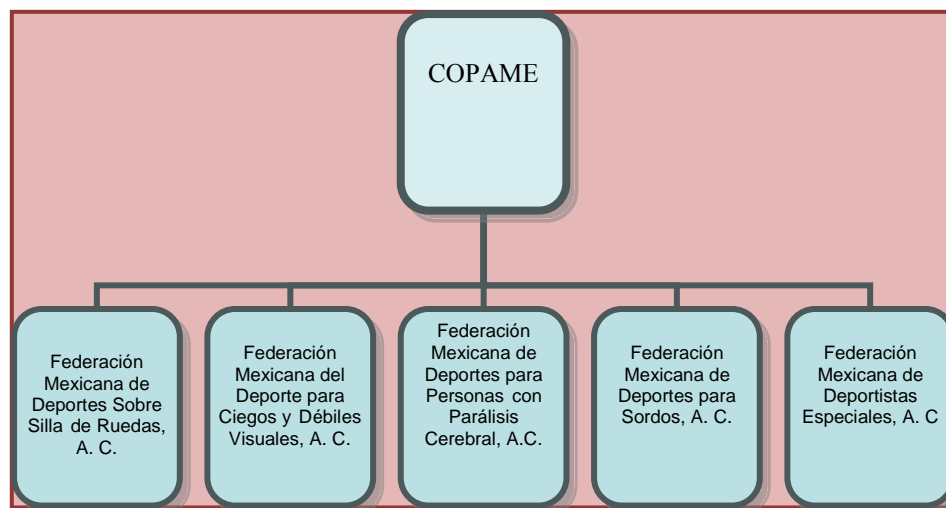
COPAME

Federación Mexicana de Deportes Sobre Silla de Ruedas, A. C.

Federación Mexicana del Deporte para Ciegos y Débiles Visuales, A. C.

Federación Mexicana de Deportes para Personas con Parálisis Cerebral, A.C.

Federación Mexicana de Deportes para Sordos, A. C.

Federación Mexicana de Deportistas Especiales, A. C